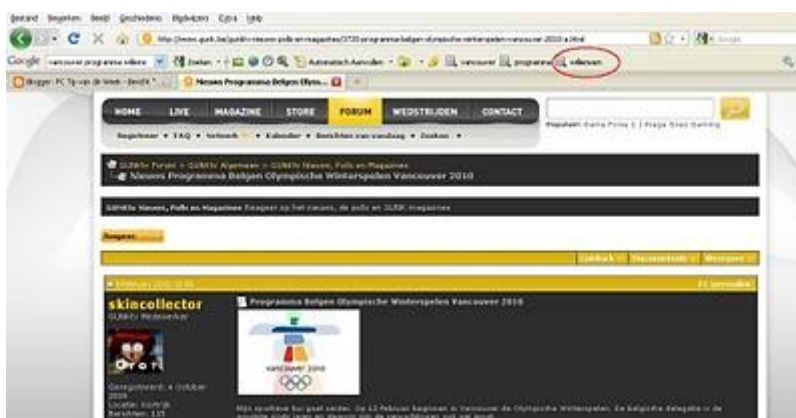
Bestand Bewerken Beeld Geschiedenis Bladwijzers Extra Help

Google

Blogger: PC Tip van de Week - Bewerk

Nieuws Programma Belgen Olym...

HOME LIVE MAGAZINE STORE FORUM WEDSTRIJDEN CONTACT

Registreer • FAQ • Netwerk • Kalender • Berichten van vandaag • Zoeken •

Populair: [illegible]

GUNKtv Forum > GUNKtv Algemeen > GUNKtv Nieuws, Polls en Magazines
Nieuws Programma Belgen Olympische Winterspelen Vancouver 2010

GUNKtv Nieuws, Polls en Magazines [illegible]

Reageer

skincollector
GUNKtv Medewerker

Programma Belgen Olympische Winterspelen Vancouver 2010

VANCOUVER 2010

Geregistreerd: 4 October 2009
Locatie: Kortrijk
Berichten: 115

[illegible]